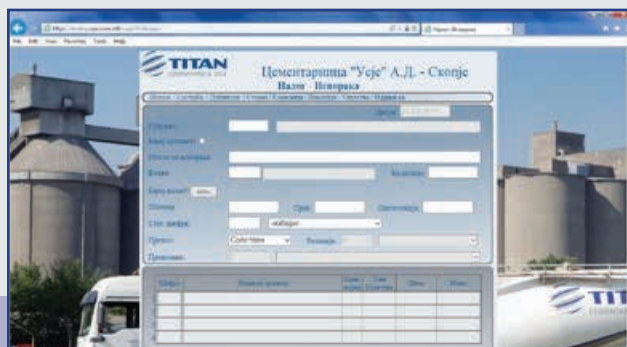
TITAN

Цементарница "Усје" А.Д. - Скопје
Налог - Испорака

File Edit View Favorites Tools Help

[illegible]

Купувач:
Место на испорака:
Возач:
Количина:
Пломби:
Пат:
Превоз:
Солун/Чаир
Забелешка:

Шифра
Назив на производ
Цена
Износ

TIT